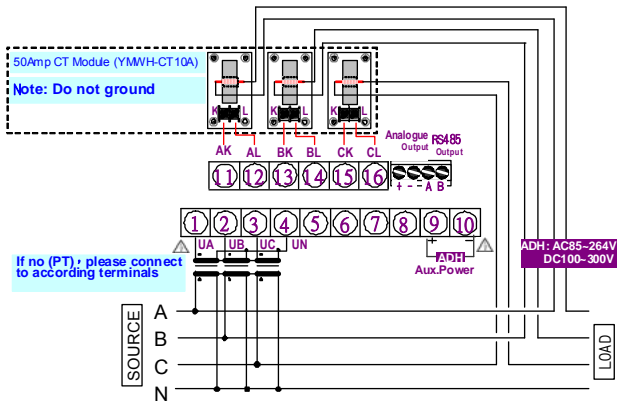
50Amp CT Module (YMWH-CT10A)

Note: Do not ground

K L K L K L

AK AL BK BL CK CL

Analogue Output

RS485 Output

11 12 13 14 15 16

+ - - A B

1 2 3 4 5 6 7 8 9 10

UA UB UC UN

+ -

ADH

Aux.Power

ADH : AC85~264V DC100~300V

If no (PT), please connect to according terminals

SOURCE

A

B

C

N

LOAD